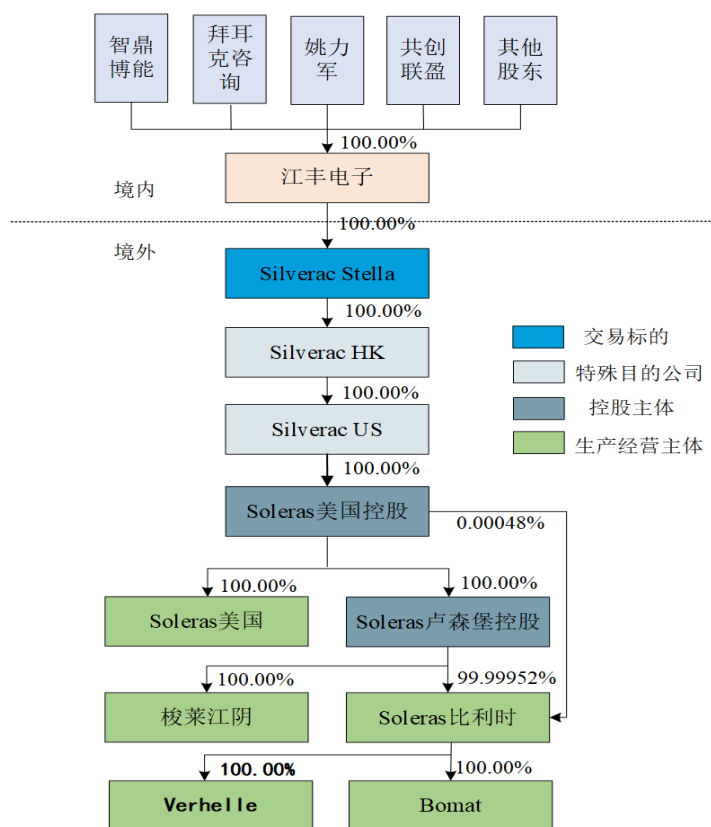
智鼎博能

拜耳克咨询

姚力军

共创联盈

其他股东

100.00%

境内

江丰电子

100.00%

境外

Silverac Stella

100.00%

Silverac HK

100.00%

Silverac US

100.00%

Soleras美国控股

0.00048%

100.00%

Soleras美国

100.00%

Soleras卢森堡控股

100.00%

梭莱江阴

99.99952%

Soleras比利时

100.00%

Verhelle

100.00%

Bomat

交易标的

特殊目的公司

控股主体

生产经营主体